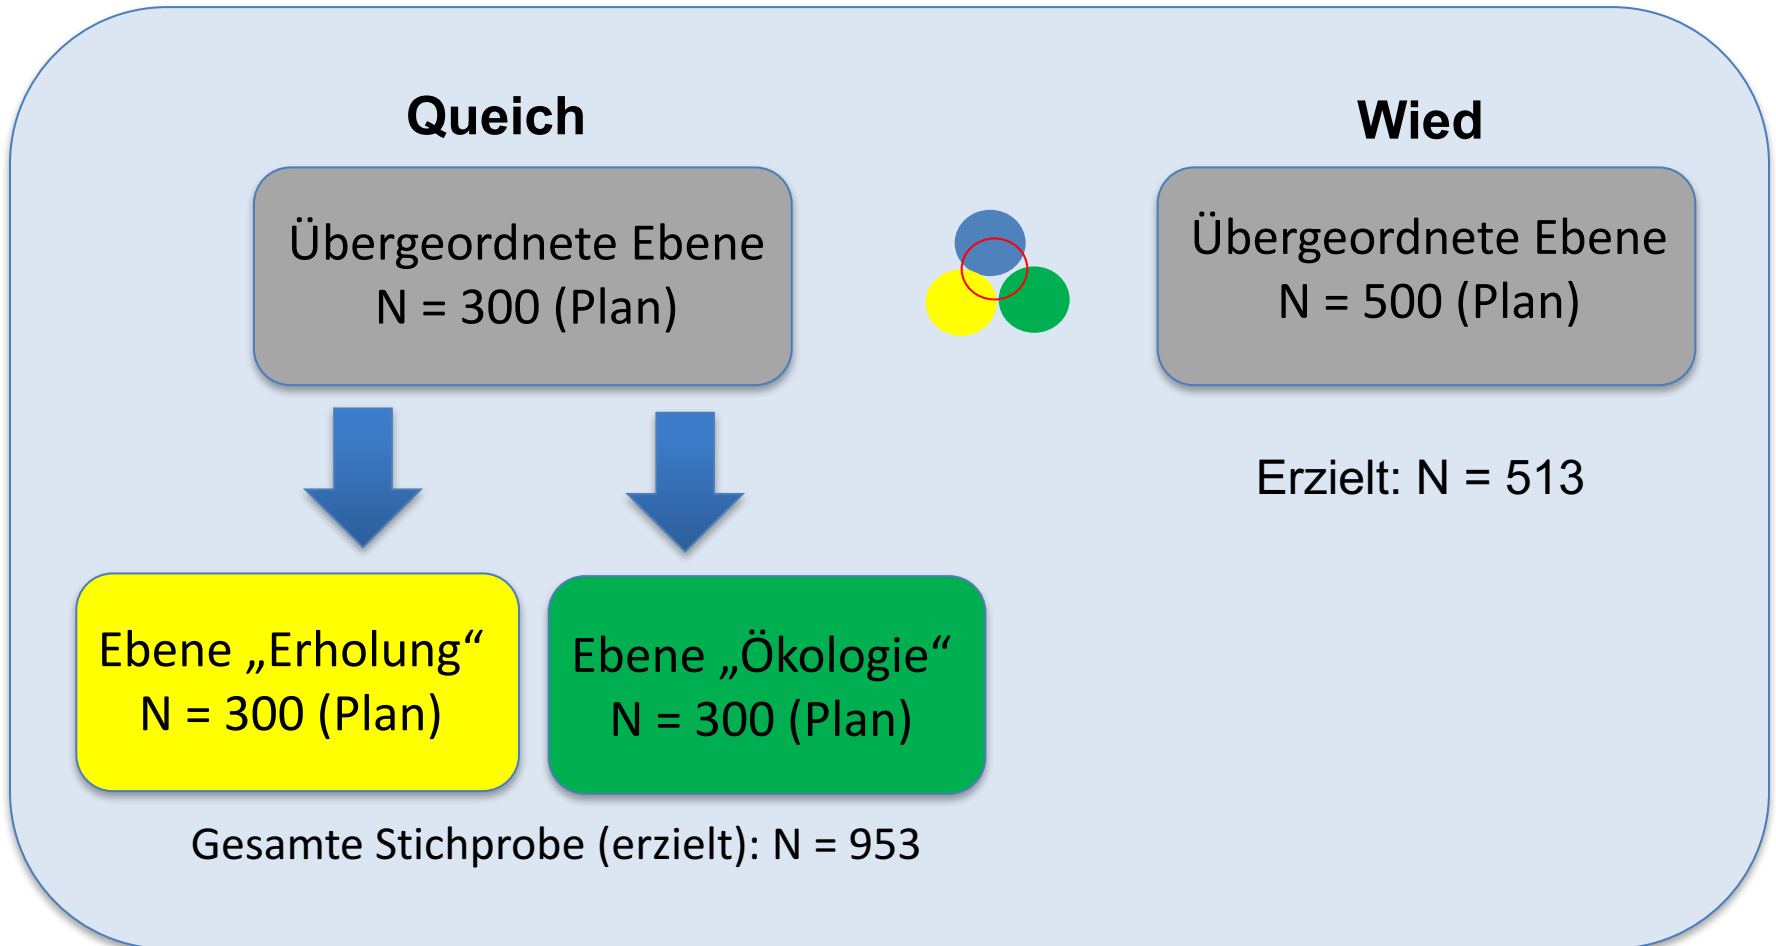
Queich

Übergeordnete Ebene
N = 300 (Plan)

Ebene „Erholung“
N = 300 (Plan)

Ebene „Ökologie“
N = 300 (Plan)

Gesamte Stichprobe (erzielt): N = 953

Wied

Übergeordnete Ebene
N = 500 (Plan)

Erzielt: N = 513